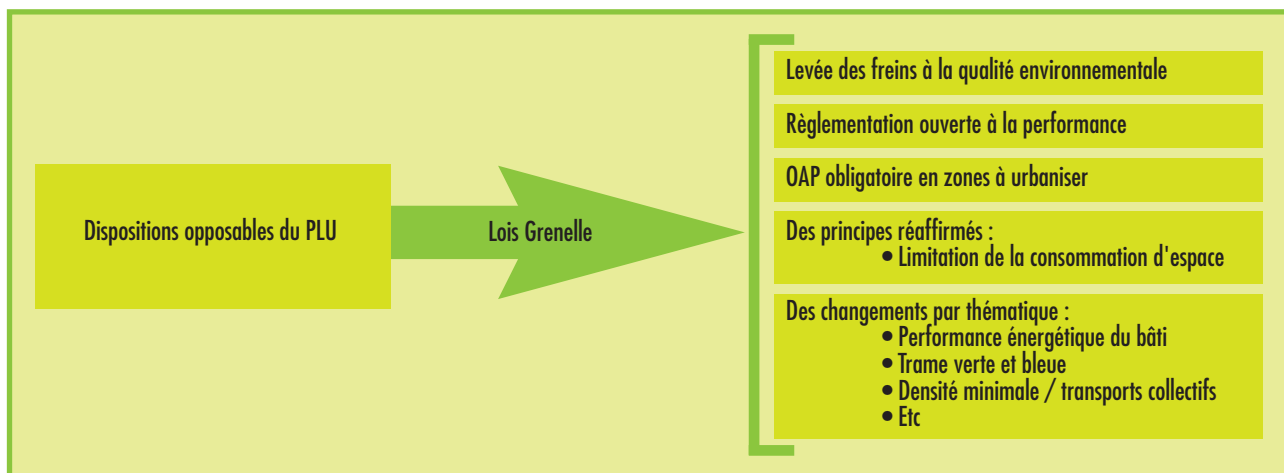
Dispositions opposables du PLU

Lois Grenelle

Levée des freins à la qualité environnementale

Règlementation ouverte à la performance

OAP obligatoire en zones à urbaniser

Des principes réaffirmés :
• Limitation de la consommation d'espace

Des changements par thématique :
• Performance énergétique du bâti
• Trame verte et bleue
• Densité minimale / transports collectifs
• Etc